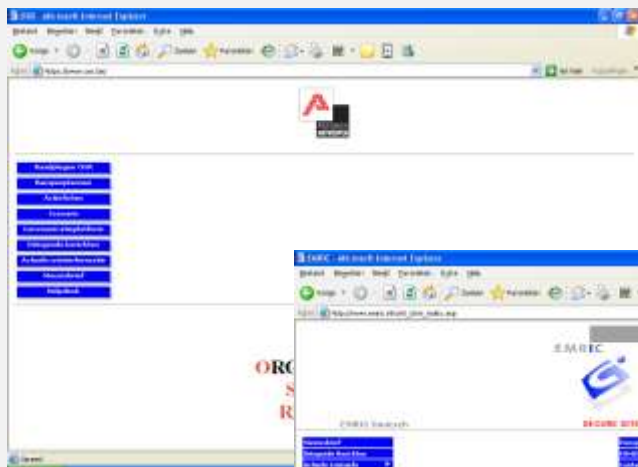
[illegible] - Microsoft Internet Explorer

Bestand Bewerken Beeld Favorieten Extra Help

Vorige Zoeken Favorieten

Adres https://www.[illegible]

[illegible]
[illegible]
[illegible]
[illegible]
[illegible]
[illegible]
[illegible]
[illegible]
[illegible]
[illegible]

ORG
S
R

EMRC - Microsoft Internet Explorer

Bestand Bewerken Beeld Favorieten Extra Help

Vorige Zoeken Favorieten

Adres http://www.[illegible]

EMREC

EMRC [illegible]

SECURE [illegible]

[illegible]
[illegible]
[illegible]

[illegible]